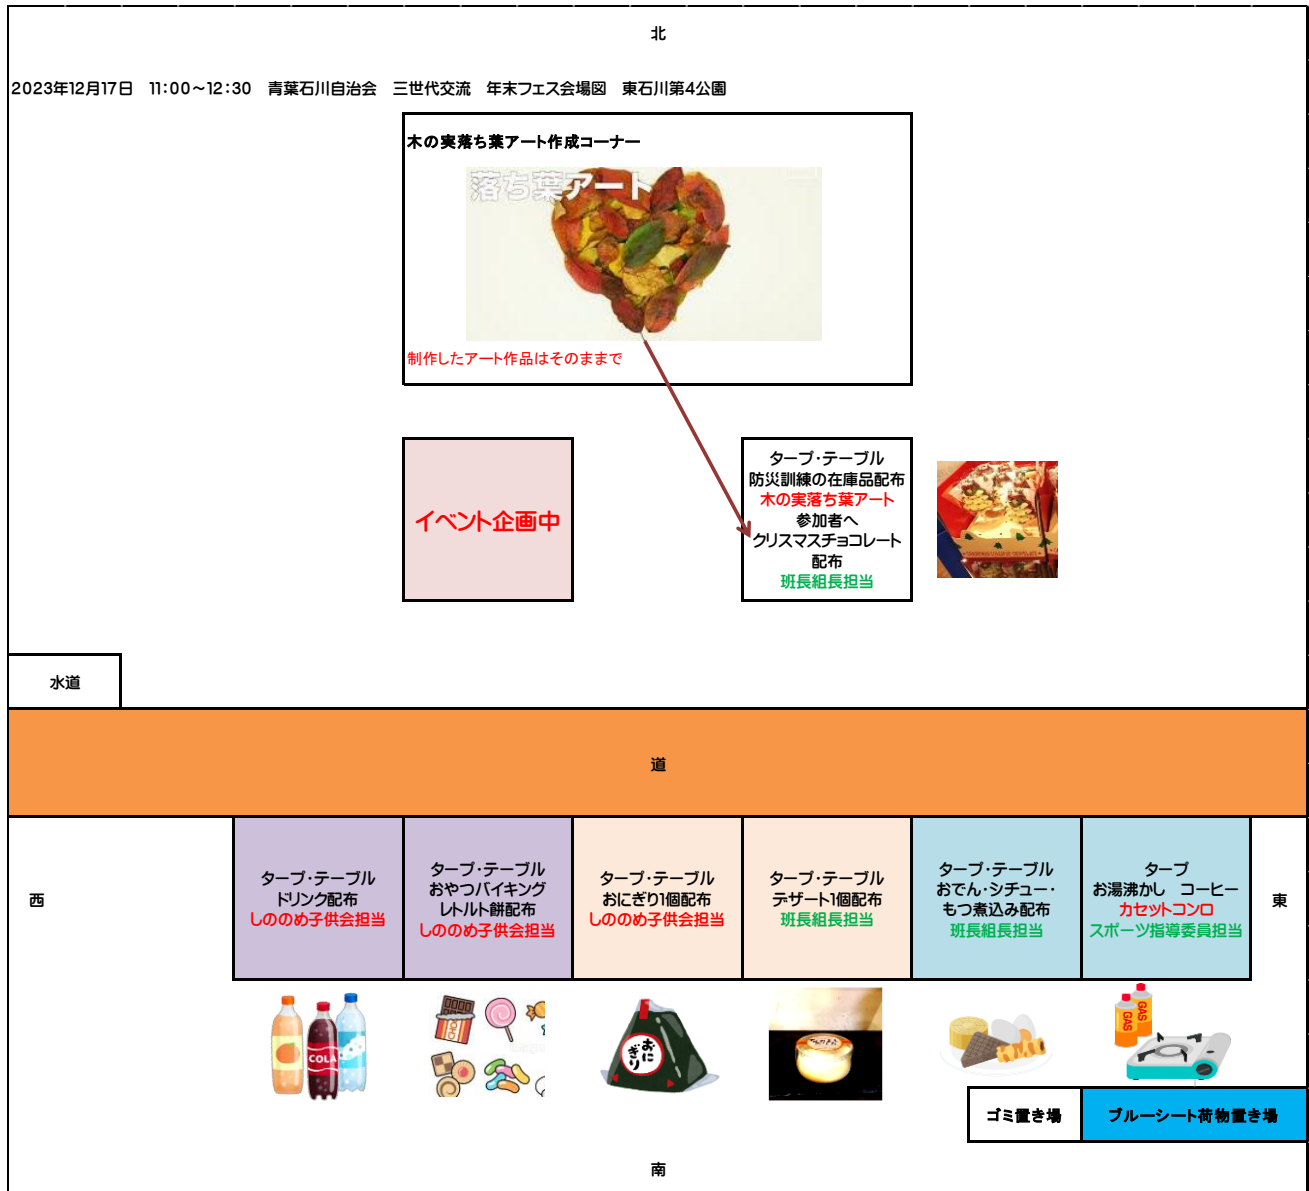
北

2023年12月17日　11:00～12:30　青葉石川自治会　三世代交流　年末フェス会場図　東石川第4公園

木の実落ち葉アート作成コーナー

落ち葉アート

制作したアート作品はそのままで

イベント企画中

タープ・テーブル
防災訓練の在庫品配布
木の実落ち葉アート
参加者へ
クリスマスチョコレート
配布
班長組長担当

水道

道

西

タープ・テーブル
ドリンク配布
しののめ子供会担当

タープ・テーブル
おやつバイキング
レトルト餅配布
しののめ子供会担当

タープ・テーブル
おにぎり1個配布
しののめ子供会担当

タープ・テーブル
デザート1個配布
班長組長担当

タープ・テーブル
おでん・シチュー・
もつ煮込み配布
班長組長担当

タープ
お湯沸かし　コーヒー
カセットコンロ
スポーツ指導委員担当

東

COLA

おにぎり

GAS
GAS

ゴミ置き場

ブルーシート荷物置き場

南